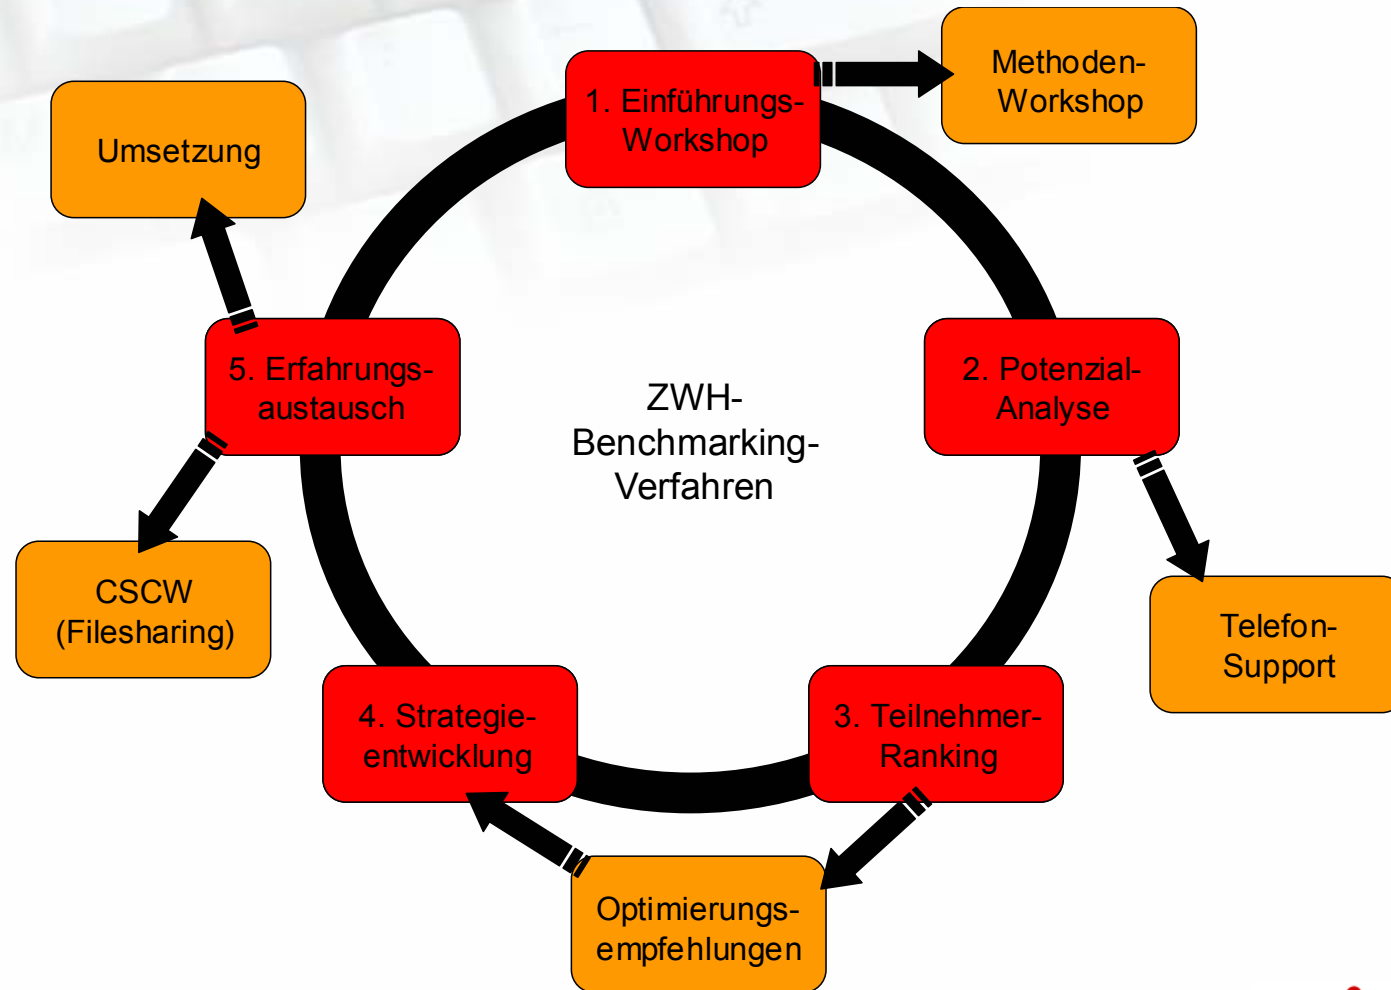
Umsetzung

1. Einführungs-Workshop

Methoden-Workshop

ZWH-Benchmarking-Verfahren

5. Erfahrungs-austausch

2. Potenzial-Analyse

CSCW (Filesharing)

Telefon-Support

4. Strategie-entwicklung

3. Teilnehmer-Ranking

Optimierungs-empfehlungen